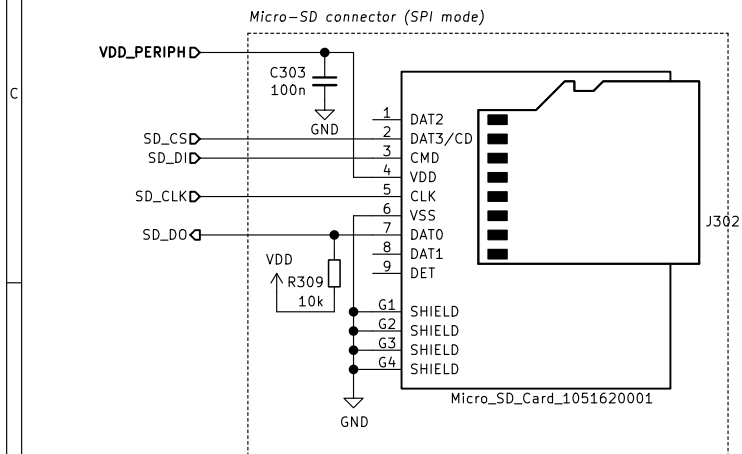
Micro–SD connector (SPI mode)

C

VDD_PERIPH

C303
100n

GND

SD_CS
SD_DI
SD_CLK
SD_DO

1 DAT2
2 DAT3/CD
3 CMD
4 VDD
5 CLK
6 VSS
7 DAT0
8 DAT1
9 DET

VDD
R309
10k

G1 SHIELD
G2 SHIELD
G3 SHIELD
G4 SHIELD

J302

GND

Micro_SD_Card_1051620001